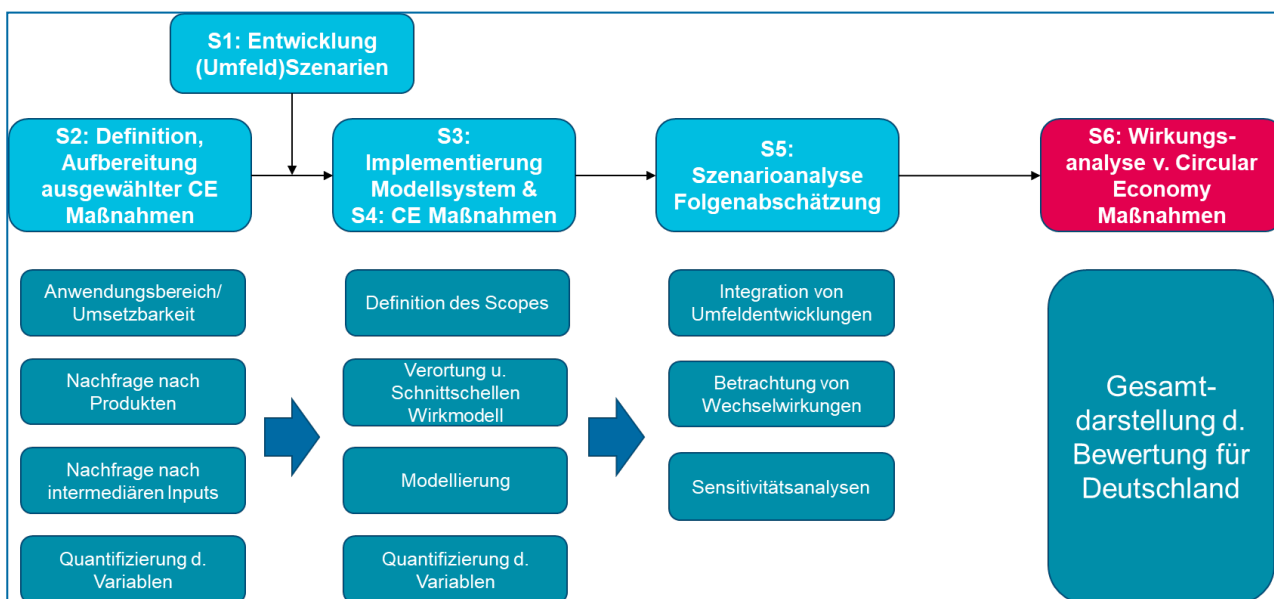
S1: Entwicklung (Umfeld)Szenarien

S2: Definition, Aufbereitung ausgewählter CE Maßnahmen

S3: Implementierung Modellsystem & S4: CE Maßnahmen

S5: Szenarioanalyse Folgenabschätzung

S6: Wirkungs-analyse v. Circular Economy Maßnahmen

Anwendungsbereich/ Umsetzbarkeit

Nachfrage nach Produkten

Nachfrage nach intermediären Inputs

Quantifizierung d. Variablen

Definition des Scopes

Verortung u. Schnittschellen Wirkmodell

Modellierung

Quantifizierung d. Variablen

Integration von Umfeldentwicklungen

Betrachtung von Wechselwirkungen

Sensitivitätsanalysen

Gesamt-darstellung d. Bewertung für Deutschland